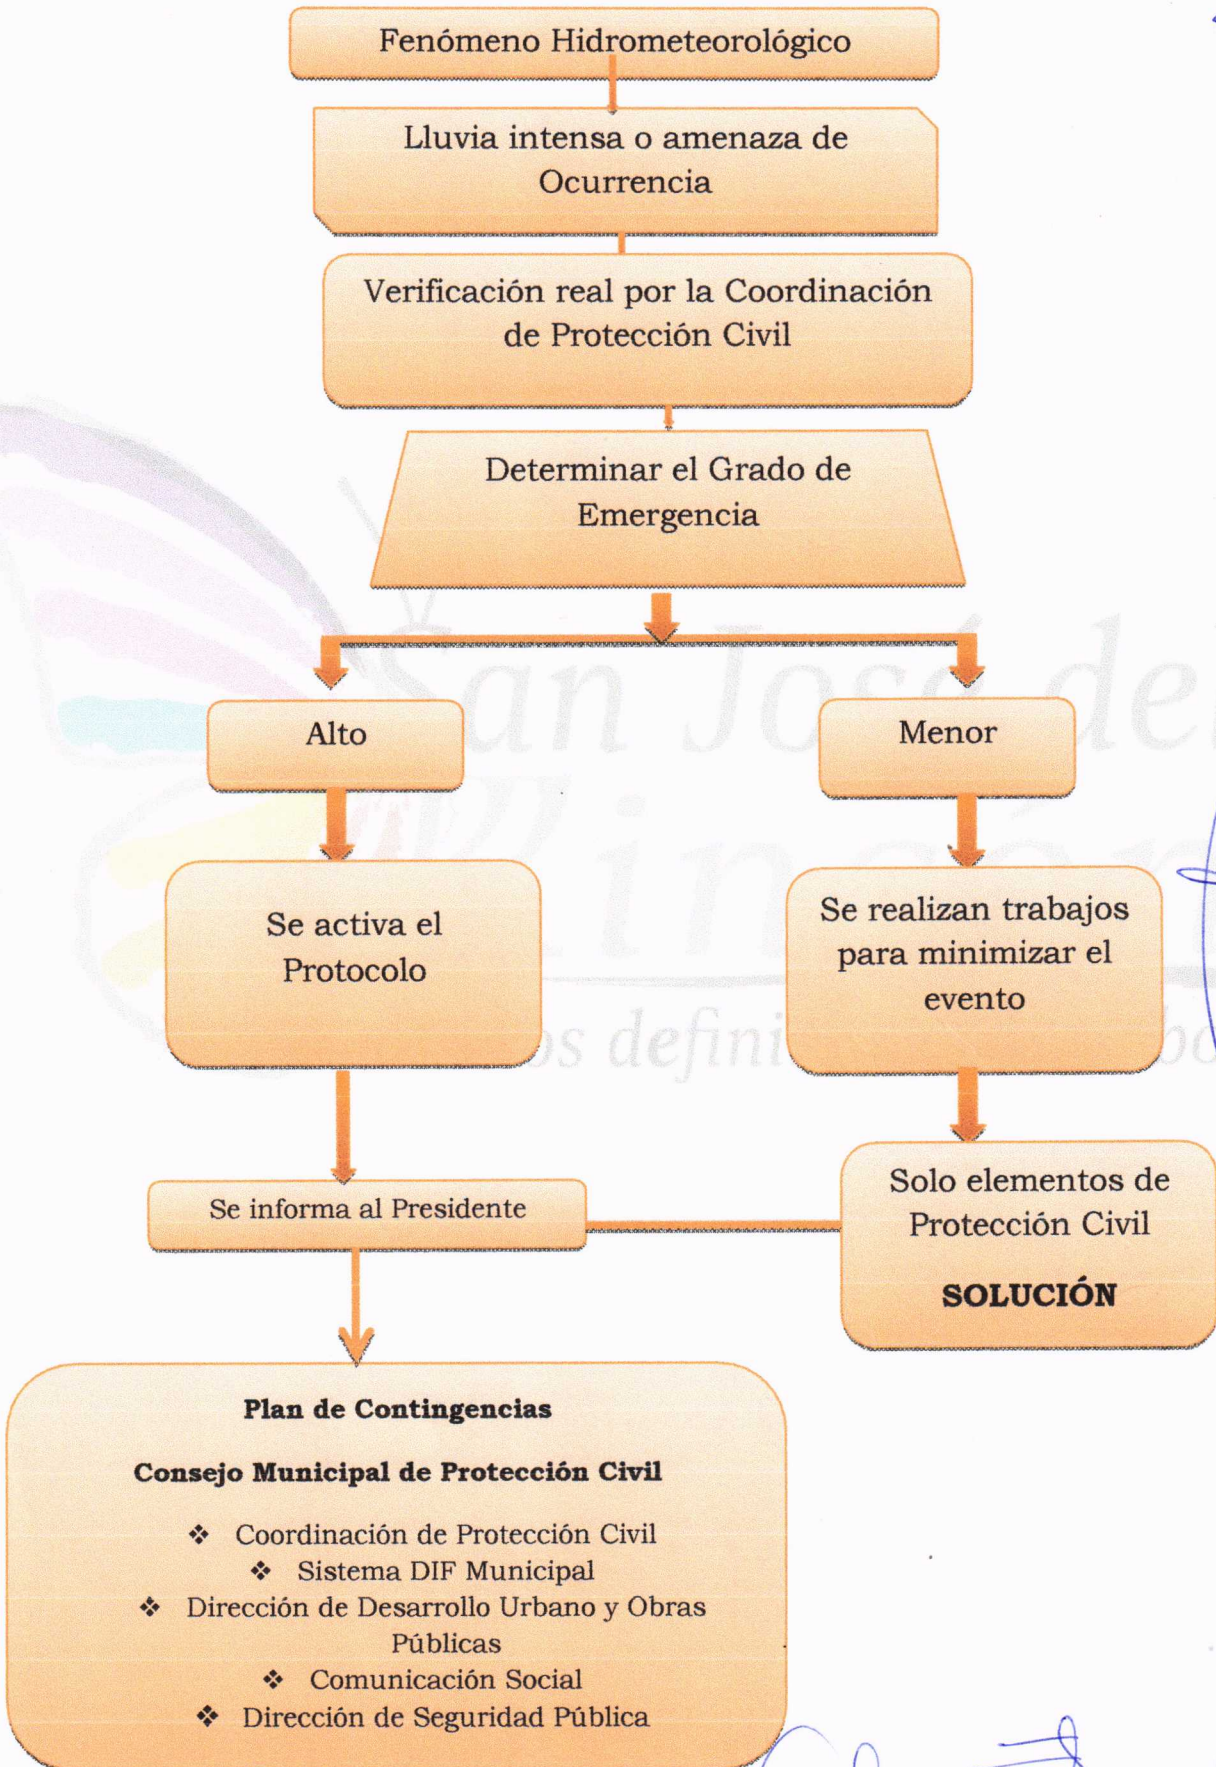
Fenómeno Hidrometeorológico

Lluvia intensa o amenaza de Ocurrencia

Verificación real por la Coordinación de Protección Civil

Determinar el Grado de Emergencia

Alto

Menor

Se activa el Protocolo

Se realizan trabajos para minimizar el evento

Se informa al Presidente

Solo elementos de Protección Civil

SOLUCIÓN

Plan de Contingencias

Consejo Municipal de Protección Civil

❖ Coordinación de Protección Civil
❖ Sistema DIF Municipal
❖ Dirección de Desarrollo Urbano y Obras Públicas
❖ Comunicación Social
❖ Dirección de Seguridad Pública

San José de Vinos definidos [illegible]